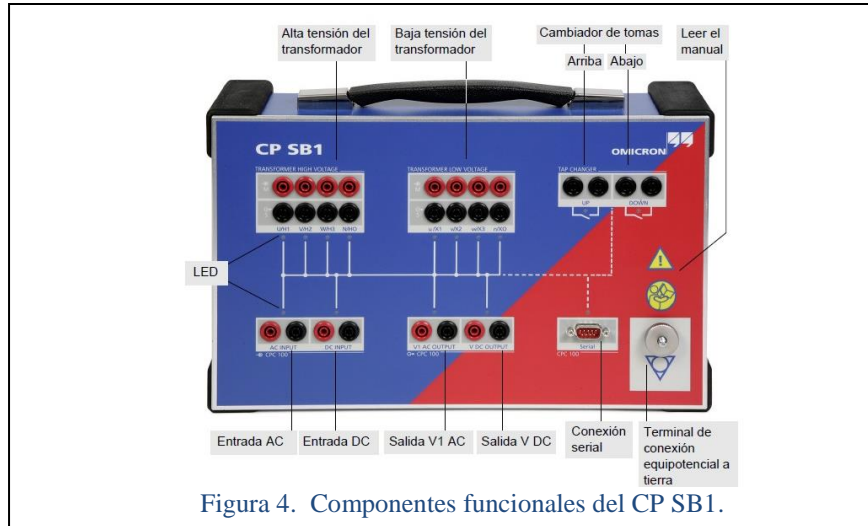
Alta tensión del transformador

Baja tensión del transformador

Cambiador de tomas

Arriba

Abajo

Leer el manual

CP SB1

OMICRON

TRANSFORMER HIGH VOLTAGE

U/H1 V/H2 W/H3 N/H0

TRANSFORMER LOW VOLTAGE

u/X1 v/X2 w/X3 n/X0

TAP CHANGER

UP

DOWN

LED

AC INPUT

DC INPUT

CPC 100

V1 AC OUTPUT

V DC OUTPUT

CPC 100

Serial

CPC 100

Entrada AC

Entrada DC

Salida V1 AC

Salida V DC

Conexión serial

Terminal de conexión equipotencial a tierra

Figura 4. Componentes funcionales del CP SB1.